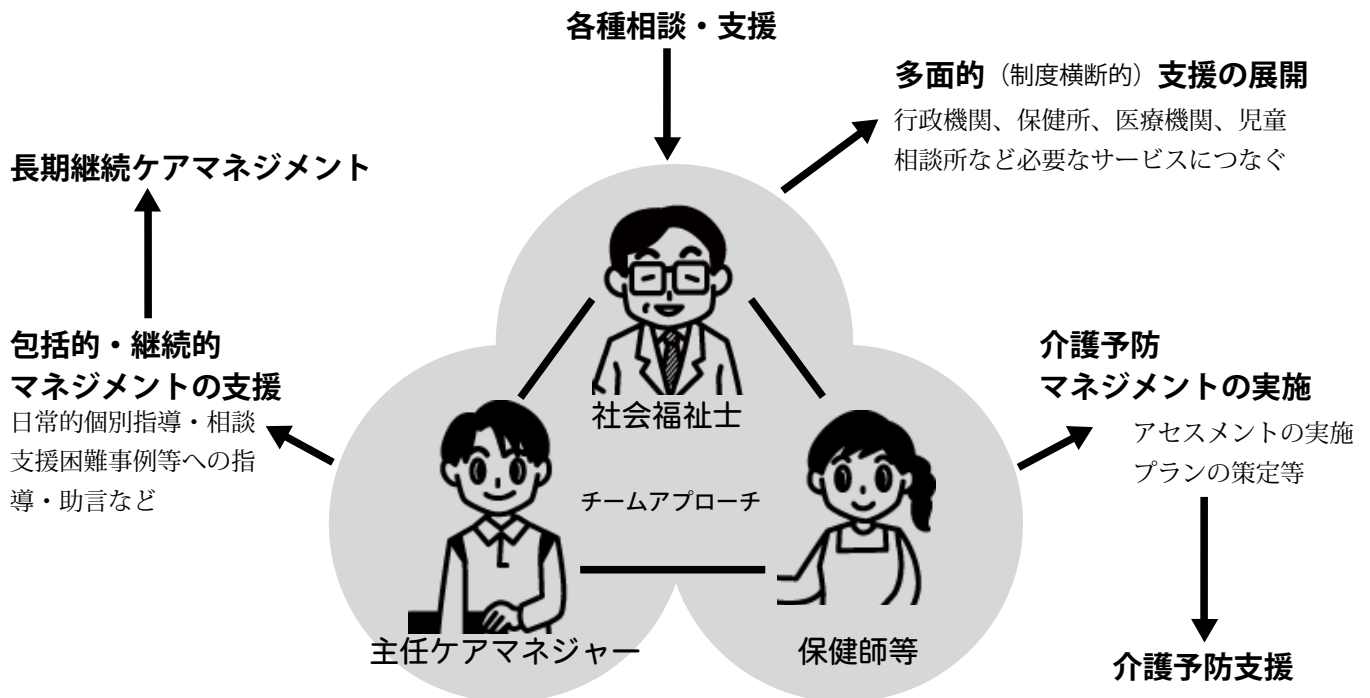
各種相談・支援

多面的（制度横断的）支援の展開
行政機関、保健所、医療機関、児童相談所など必要なサービスにつなぐ

長期継続ケアマネジメント

包括的・継続的マネジメントの支援
日常的個別指導・相談
支援困難事例等への指導・助言など

社会福祉士

チームアプローチ

介護予防マネジメントの実施
アセスメントの実施
プランの策定等

主任ケアマネジャー

保健師等

介護予防支援